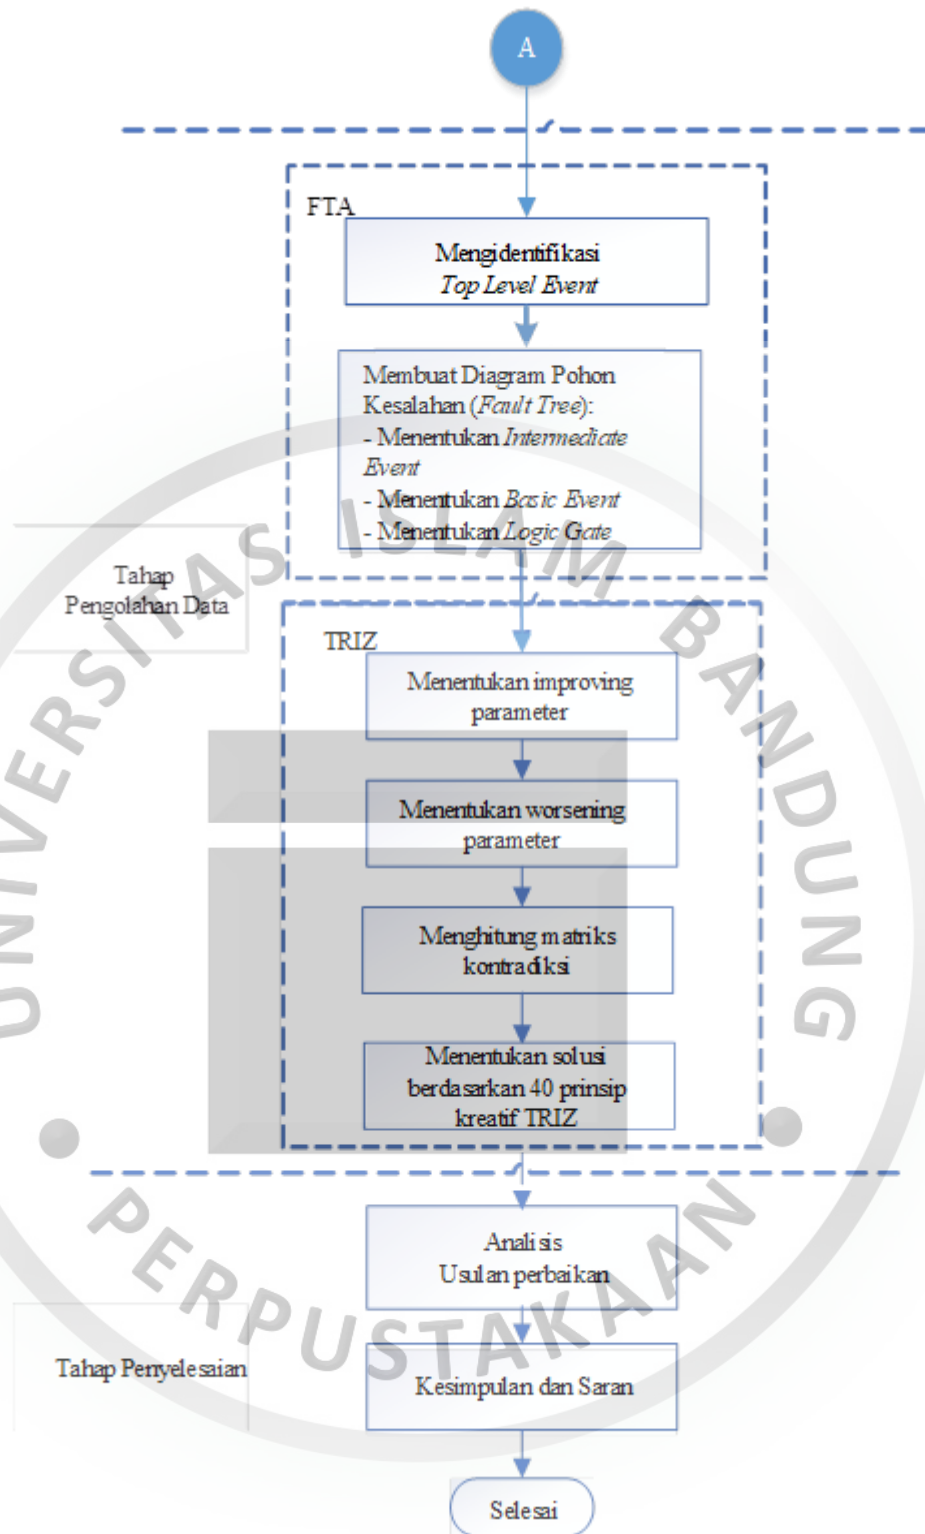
A

FTA

Mengidentifikasi *Top Level Event*

Membuat Diagram Pohon Kesalahan (*Fault Tree*):
- Menentukan *Intermediate Event*
- Menentukan *Basic Event*
- Menentukan *Logic Gate*

Tahap Pengolahan Data

TRIZ

Menentukan improving parameter

Menentukan worsening parameter

Menghitung matriks kontradiksi

Menentukan solusi berdasarkan 40 prinsip kreatif TRIZ

Analisis Usulan perbaikan

Tahap Penyelesaian

Kesimpulan dan Saran

Selesai

UNIVERSITAS ISLAM BANDUNG

PERPUSTAKAAN